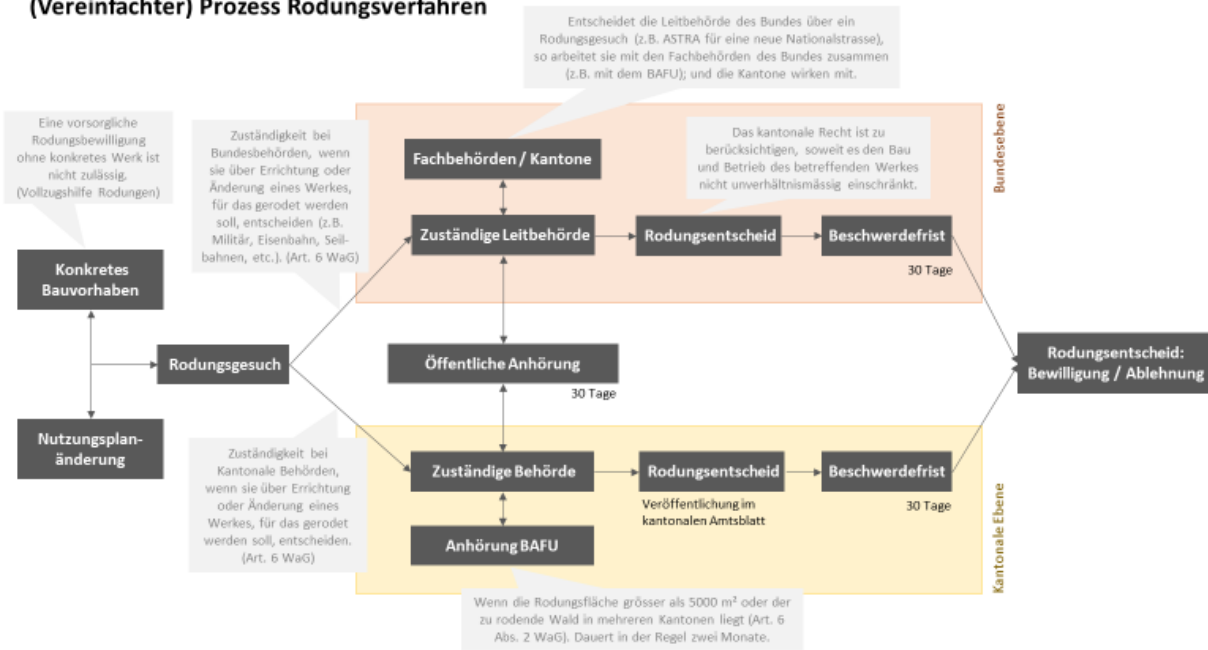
(Vereinfachter) Prozess Rodungsverfahren

Entscheidet die Leitbehörde des Bundes über ein Rodungsgesuch (z.B. ASTRA für eine neue Nationalstrasse), so arbeitet sie mit den Fachbehörden des Bundes zusammen (z.B. mit dem BAFU); und die Kantone wirken mit.

Bundesebene

Eine vorsorgliche Rodungsbewilligung ohne konkretes Werk ist nicht zulässig. (Vollzugshilfe Rodungen)

Zuständigkeit bei Bundesbehörden, wenn sie über Errichtung oder Änderung eines Werkes, für das gerodet werden soll, entscheiden (z.B. Militär, Eisenbahn, Seilbahnen, etc.). (Art. 6 WaG)

Fachbehörden / Kantone

Das kantonale Recht ist zu berücksichtigen, soweit es den Bau und Betrieb des betreffenden Werkes nicht unverhältnismässig einschränkt.

Konkretes Bauvorhaben

Zuständige Leitbehörde

Rodungsentscheid

Beschwerdefrist

30 Tage

Rodungsgesuch

Öffentliche Anhörung

30 Tage

Rodungsentscheid: Bewilligung / Ablehnung

Nutzungsplanänderung

Zuständigkeit bei Kantonale Behörden, wenn sie über Errichtung oder Änderung eines Werkes, für das gerodet werden soll, entscheiden. (Art. 6 WaG)

Zuständige Behörde

Rodungsentscheid

Veröffentlichung im kantonalen Amtsblatt

Beschwerdefrist

30 Tage

Anhörung BAFU

Kantonale Ebene

Wenn die Rodungsfläche grösser als 5000 m² oder der zu rodende Wald in mehreren Kantonen liegt (Art. 6 Abs. 2 WaG). Dauert in der Regel zwei Monate.